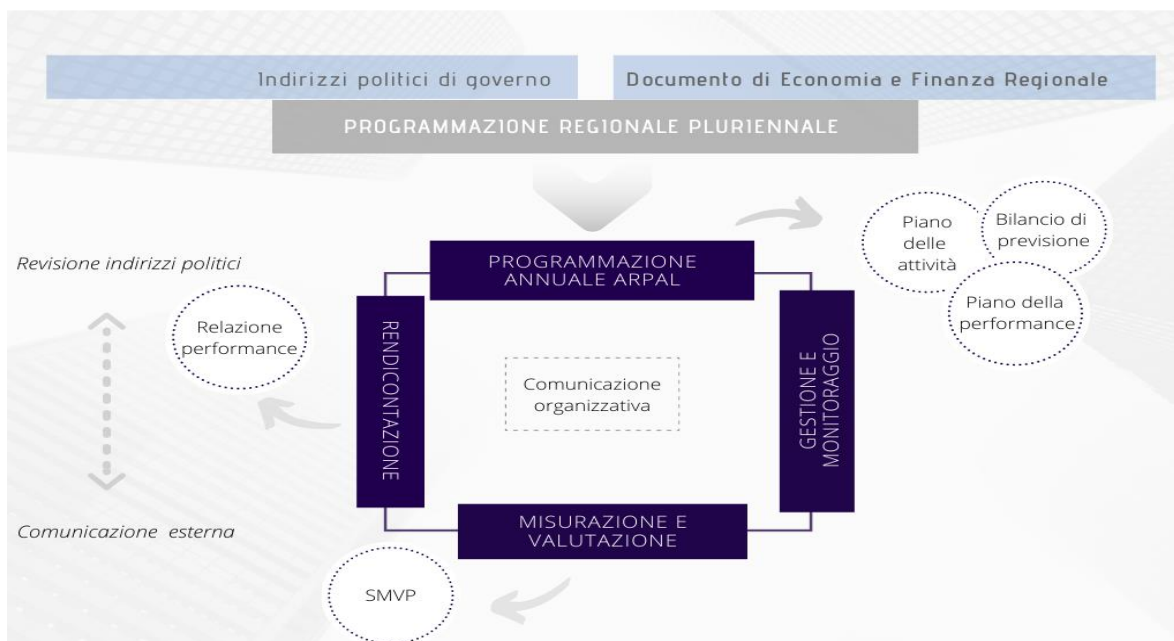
Indirizzi politici di governo

Documento di Economia e Finanza Regionale

PROGRAMMAZIONE REGIONALE PLURIENNALE

Piano delle attività

Bilancio di previsione

Piano della performance

Revisione indirizzi politici

PROGRAMMAZIONE ANNUALE ARPAL

Relazione performance

RENDICONTAZIONE

Comunicazione organizzativa

GESTIONE E MONITORAGGIO

Comunicazione esterna

MISURAZIONE E VALUTAZIONE

SMVP